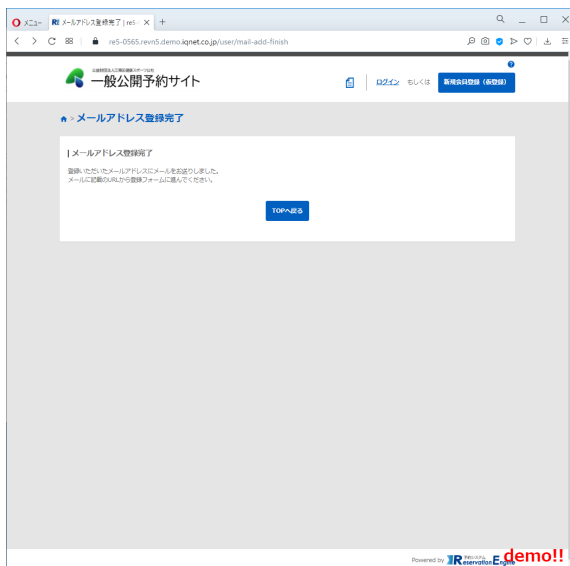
メニュー | メールアドレス登録完了 | re5 ×  +

re5-0565.revn5.demo.iqnet.co.jp/user/mail-add-finish

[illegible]

一般公開予約サイト

ログイン もしくは 新規会員登録（仮登録）

メールアドレス登録完了

| メールアドレス登録完了

登録いただいたメールアドレスにメールをお送りしました。
メールに記載のURLから登録フォームに進んでください。

TOPへ戻る

Powered by Reservation Engine demo!!